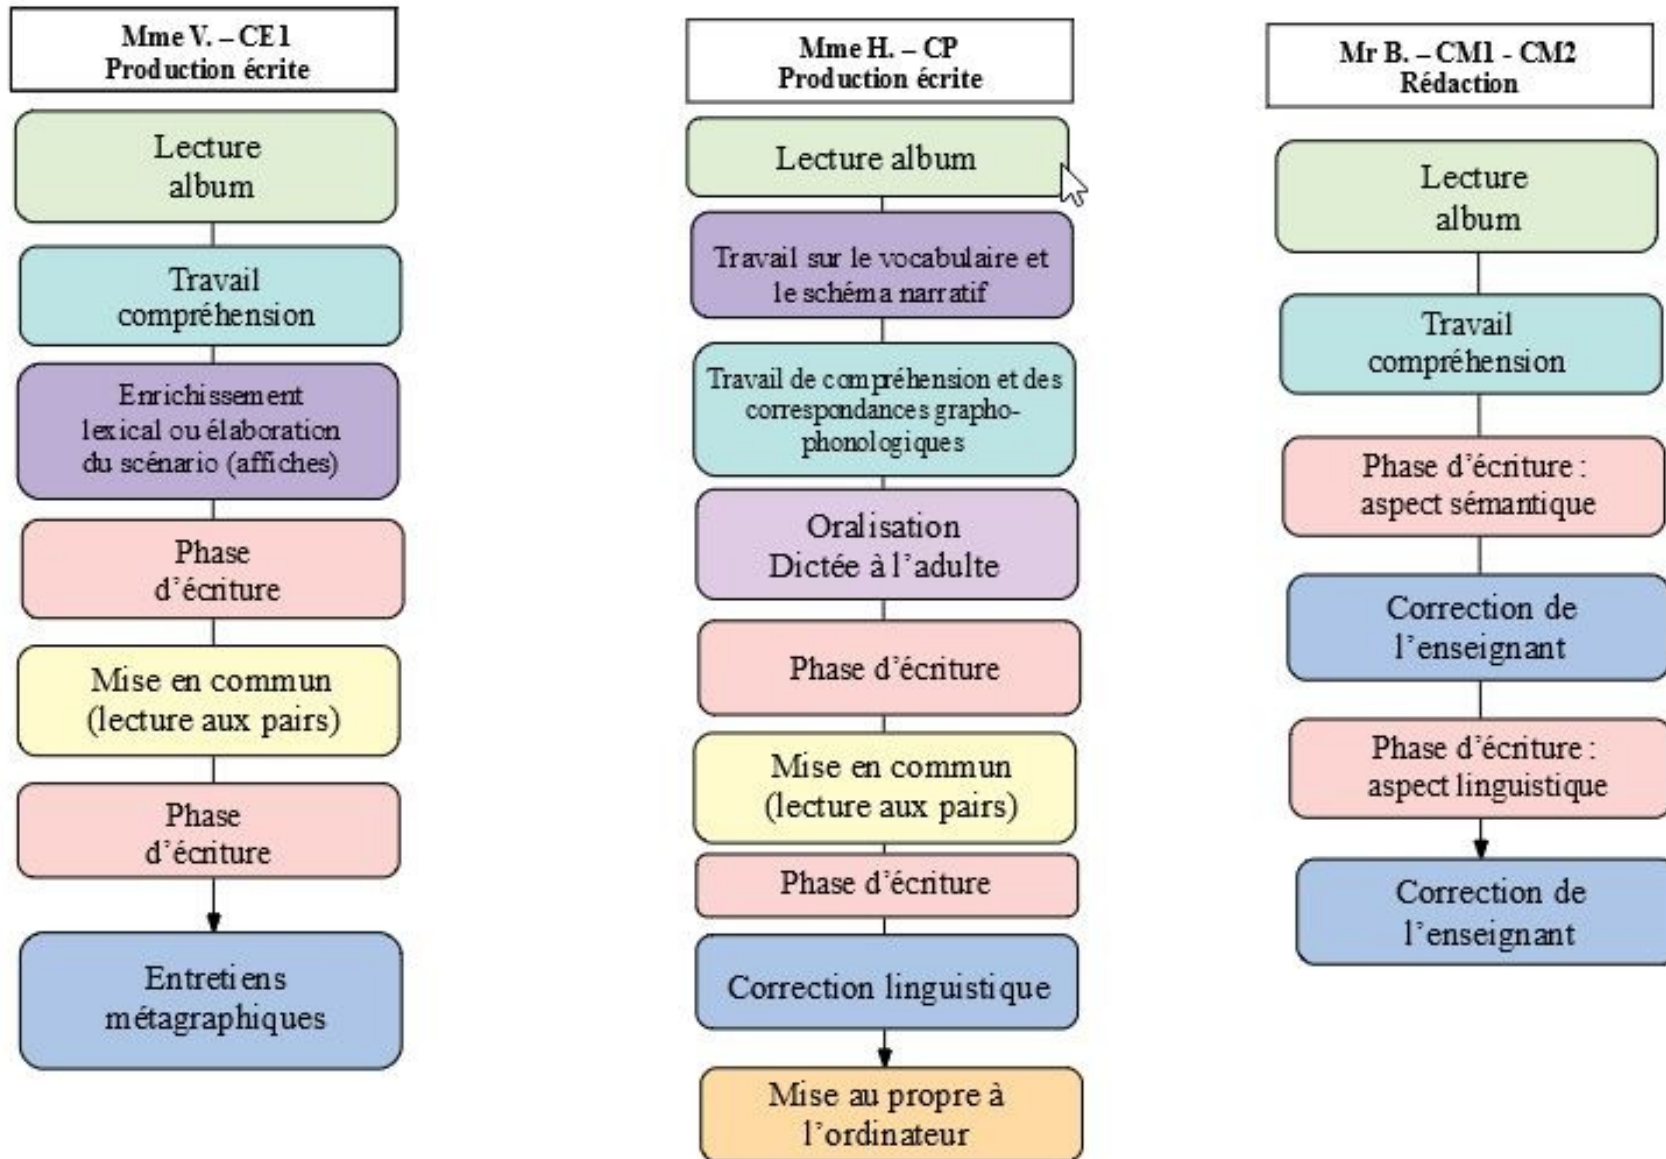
Mme V. – CE1
Production écrite

Lecture album

Travail compréhension

Enrichissement lexical ou élaboration du scénario (affiches)

Phase d'écriture

Mise en commun (lecture aux pairs)

Phase d'écriture

Entretiens métagraphiques

Mme H. – CP
Production écrite

Lecture album

Travail sur le vocabulaire et le schéma narratif

Travail de compréhension et des correspondances grapho-phonologiques

Oralisation
Dictée à l'adulte

Phase d'écriture

Mise en commun (lecture aux pairs)

Phase d'écriture

Correction linguistique

Mise au propre à l'ordinateur

Mr B. – CM1 - CM2
Rédaction

Lecture album

Travail compréhension

Phase d'écriture : aspect sémantique

Correction de l'enseignant

Phase d'écriture : aspect linguistique

Correction de l'enseignant